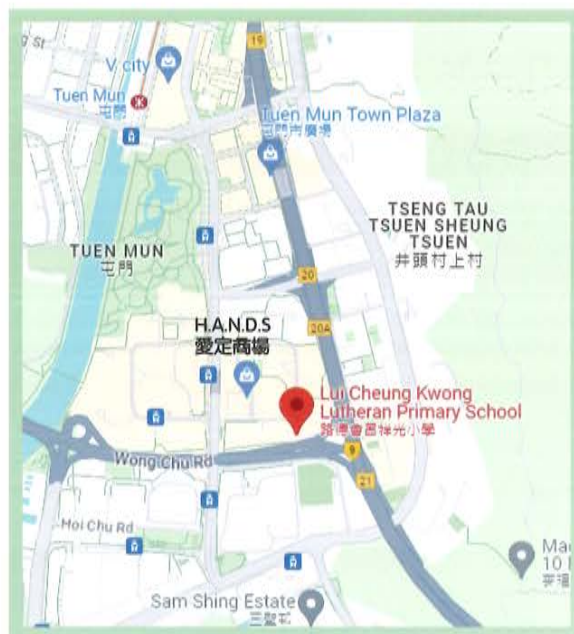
g St
V city
Tuen Mun
屯門
19
Tuen Mun Town Plaza
屯門市廣場
TSENG TAU TSUEN SHEUNG TSUEN
井頭村上村
TUEN MUN
屯門
20
20A
H.A.N.D.S
愛定商場
Lui Cheung Kwong Lutheran Primary School
路德會呂祥光小學
9
Wong Chu Rd
21
Moi Chu Rd
Ma
10
Sam Shing Estate
三聖邨